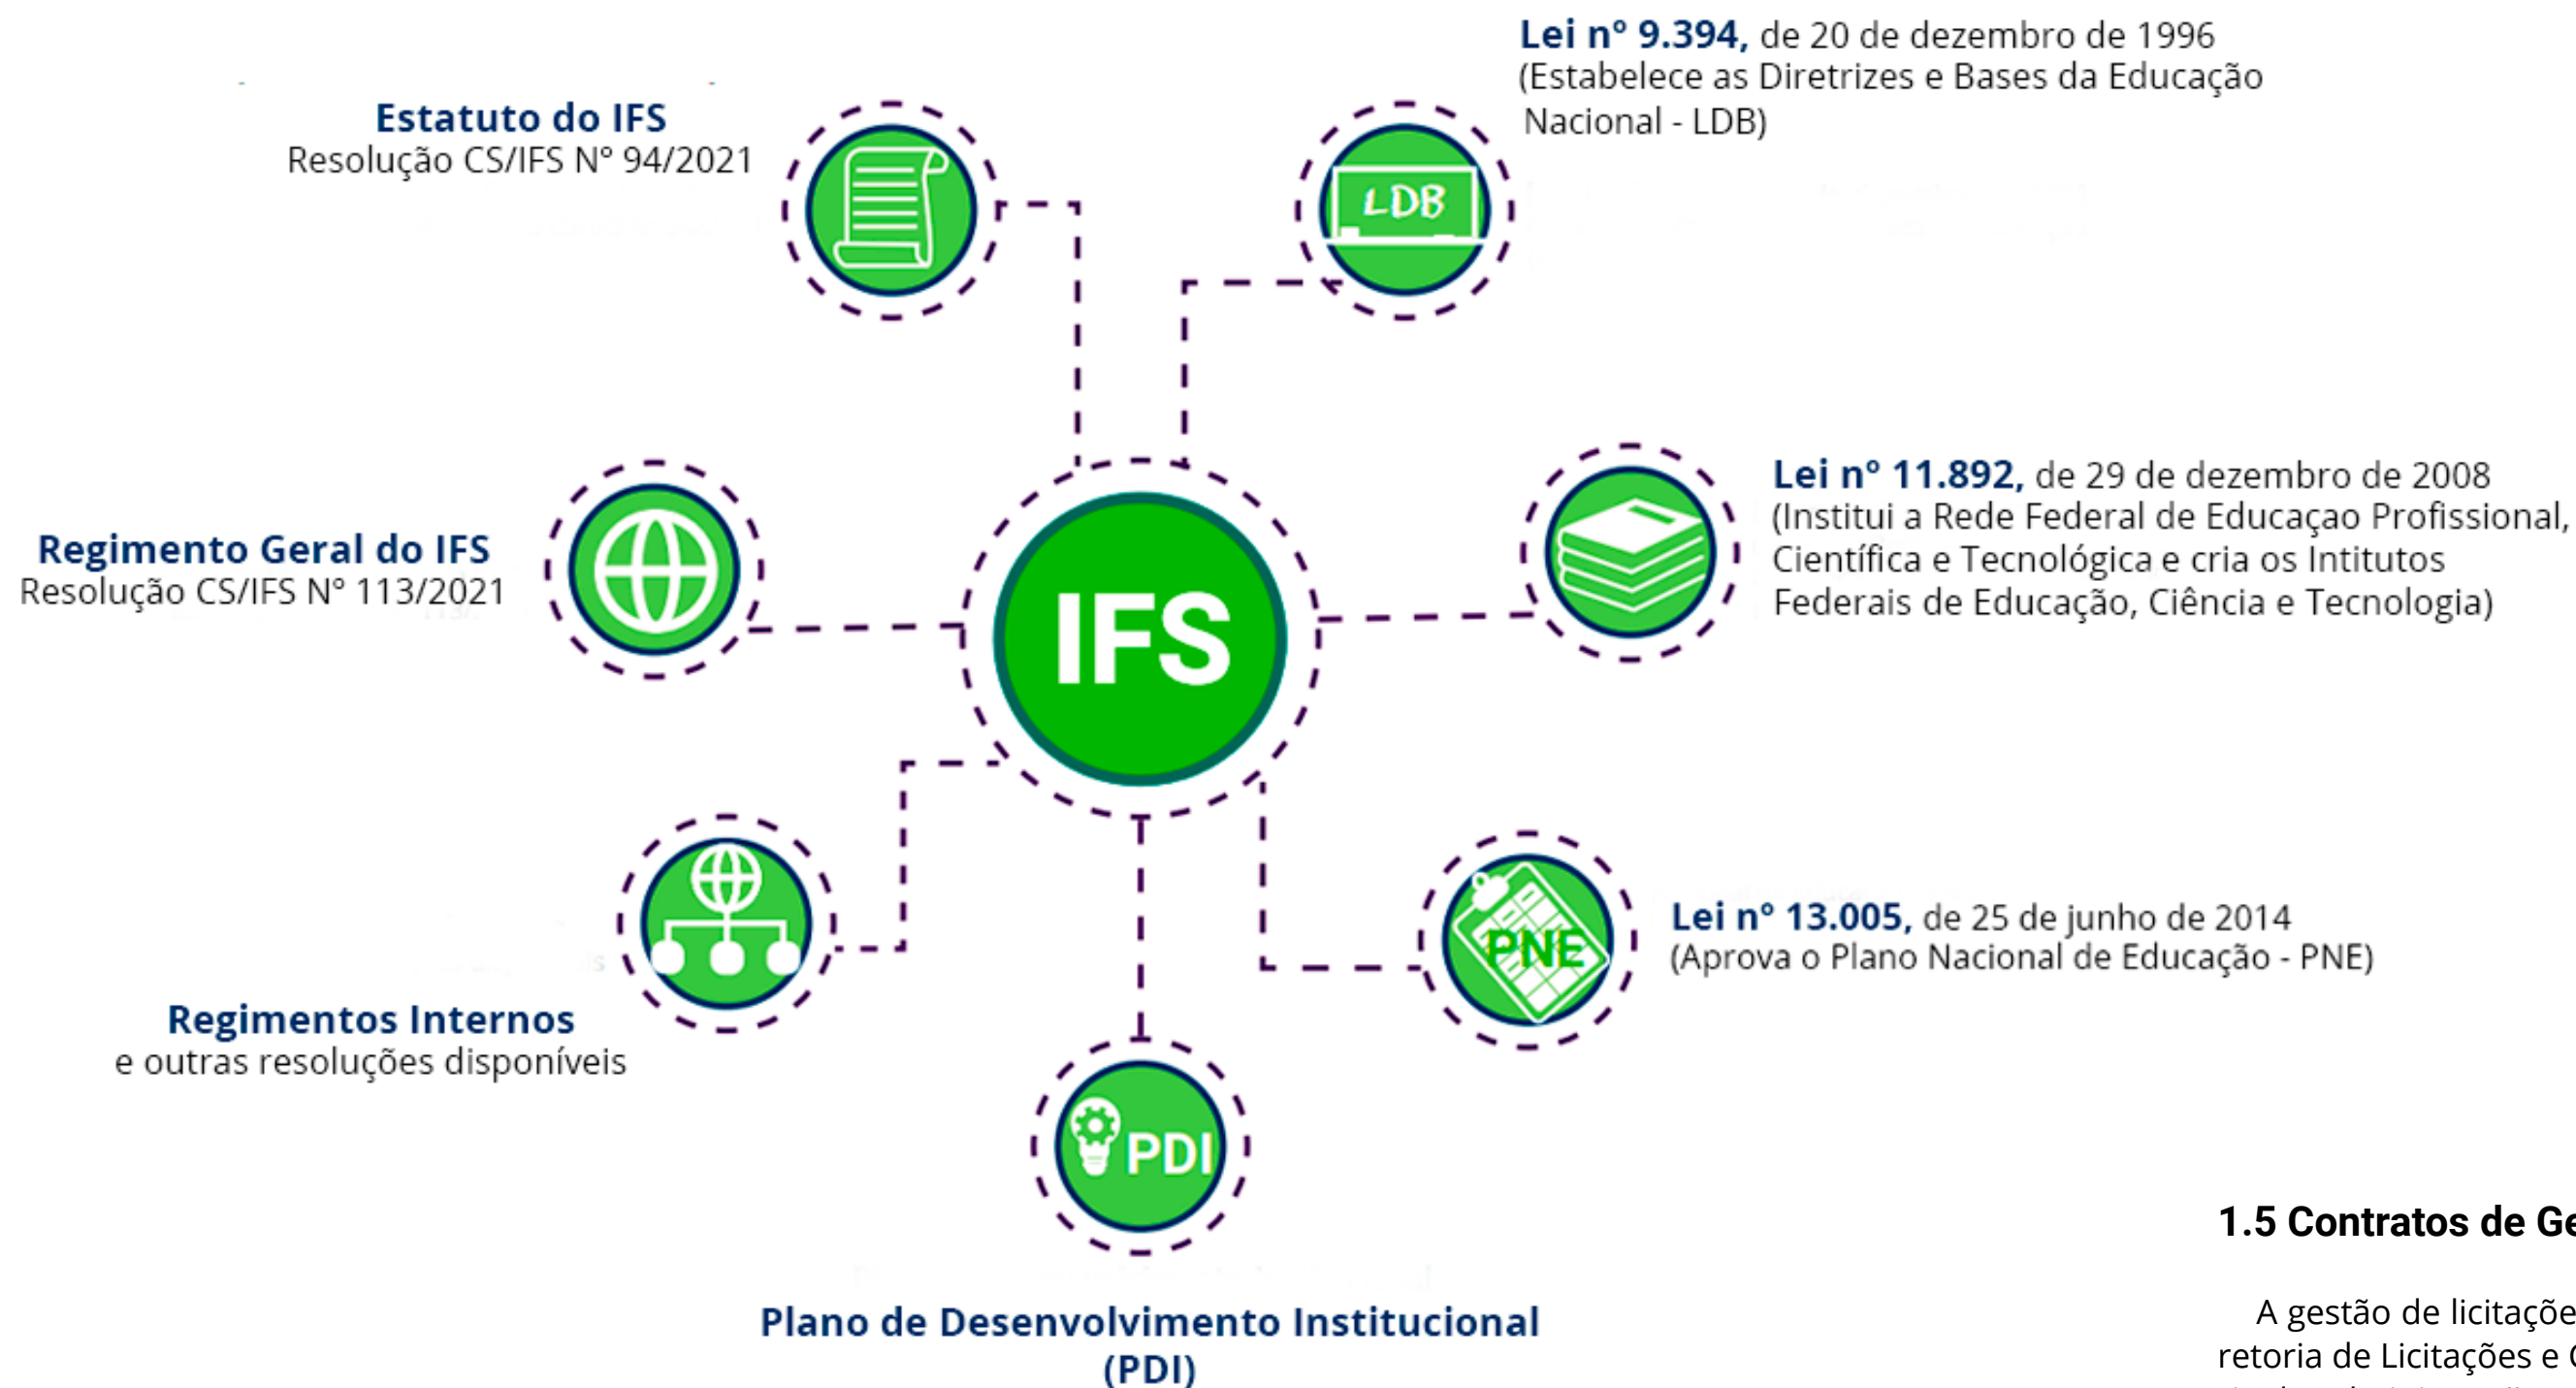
Lei nº 9.394, de 20 de dezembro de 1996
(Estabelece as Diretrizes e Bases da Educação Nacional - LDB)

Estatuto do IFS
Resolução CS/IFS Nº 94/2021

LDB

Regimento Geral do IFS
Resolução CS/IFS Nº 113/2021

IFS

Lei nº 11.892, de 29 de dezembro de 2008
(Institui a Rede Federal de Educaçao Profissional, Científica e Tecnológica e cria os Intitutos Federais de Educação, Ciência e Tecnologia)

PNE

Lei nº 13.005, de 25 de junho de 2014
(Aprova o Plano Nacional de Educação - PNE)

Regimentos Internos
e outras resoluções disponíveis

PDI

Plano de Desenvolvimento Institucional (PDI)

1.5 Contratos de Ge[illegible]

A gestão de licitaçõe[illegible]
retoria de Licitações e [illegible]